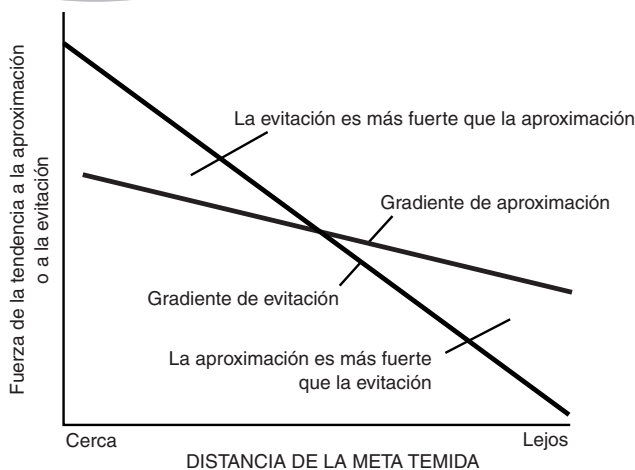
Fuerza de la tendencia a la aproximación o a la evitación

La evitación es más fuerte que la aproximación

Gradiente de aproximación

Gradiente de evitación

La aproximación es más fuerte que la evitación

Cerca

Lejos

DISTANCIA DE LA META TEMIDA